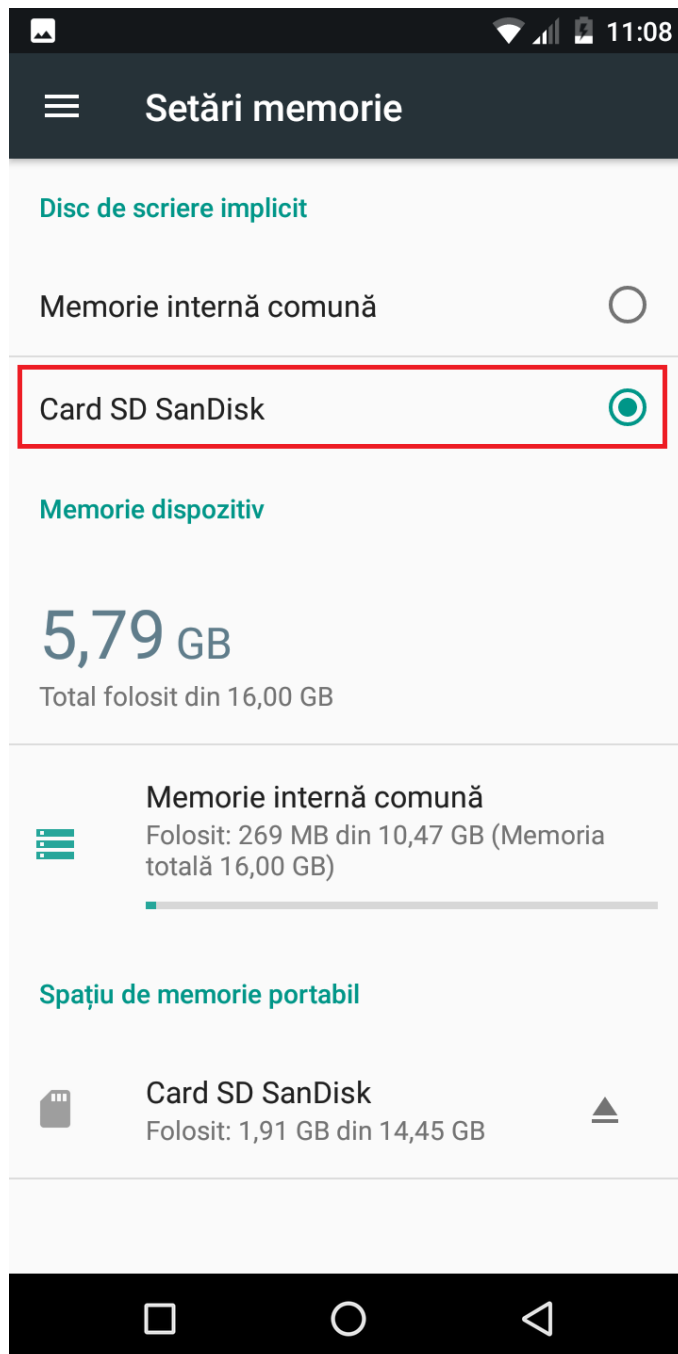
11:08

Setări memorie

Disc de scriere implicit

Memorie internă comună

Card SD SanDisk

Memorie dispozitiv

5,79 GB

Total folosit din 16,00 GB

Memorie internă comună

Folosit: 269 MB din 10,47 GB (Memoria totală 16,00 GB)

Spațiu de memorie portabil

Card SD SanDisk

Folosit: 1,91 GB din 14,45 GB